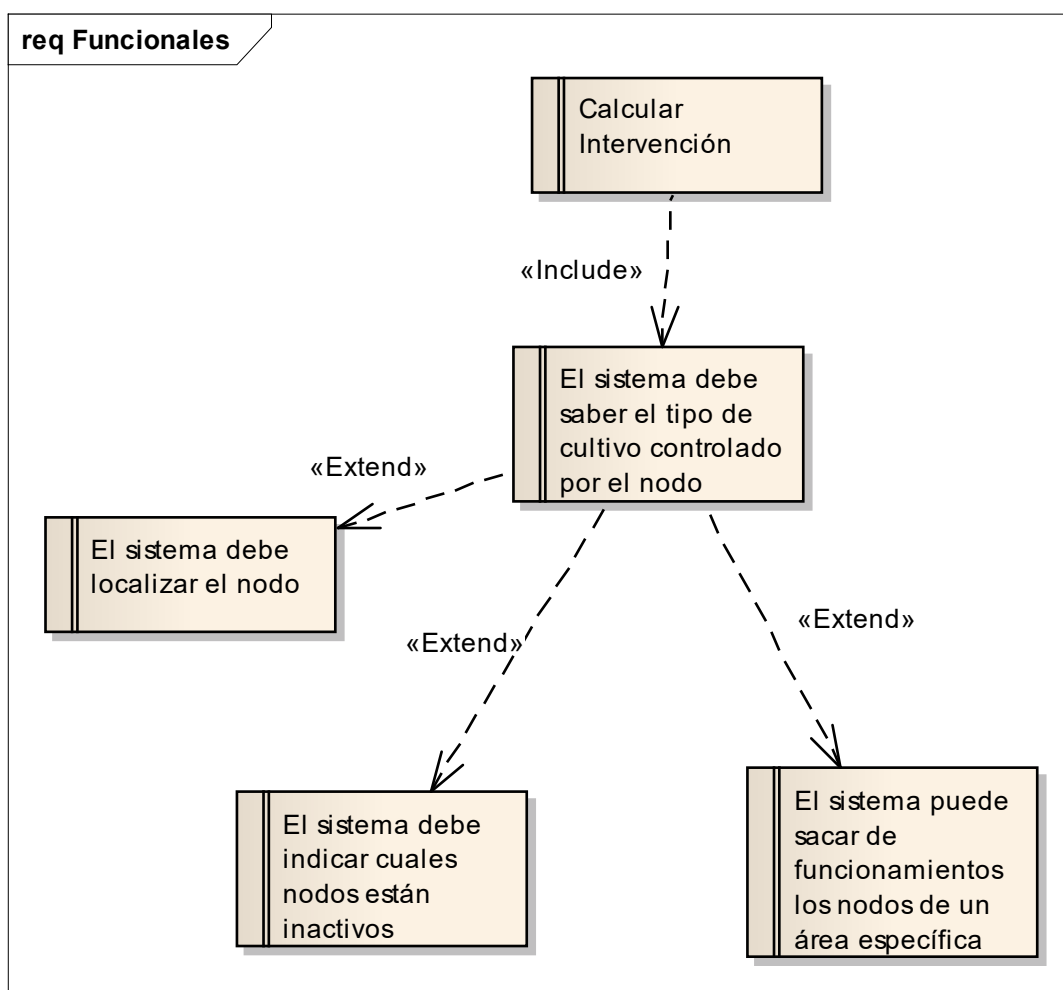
req Funcionales

Calcular Intervención

«Include»

El sistema debe saber el tipo de cultivo controlado por el nodo

«Extend»

El sistema debe localizar el nodo

«Extend»

«Extend»

El sistema debe indicar cuales nodos están inactivos

El sistema puede sacar de funcionamientos los nodos de un área específica